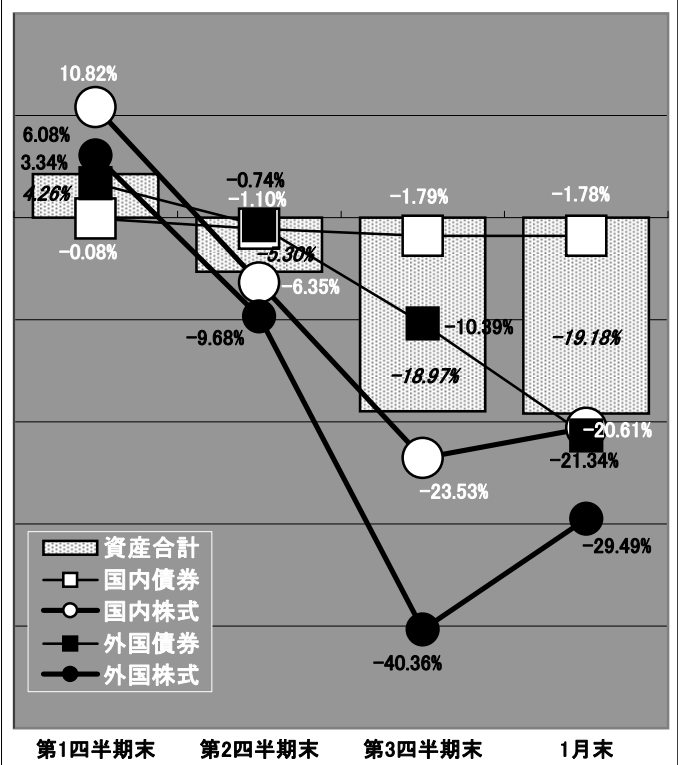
10.82%
6.08%
3.34%
4.26%
-0.08%
-0.74%
-1.10%
-5.30%
-6.35%
-9.68%
-1.79%
-10.39%
-18.97%
-23.53%
-40.36%
-1.78%
-19.18%
-20.61%
-21.34%
-29.49%

資産合計
国内債券
国内株式
外国債券
外国株式

第1四半期末
第2四半期末
第3四半期末
1月末